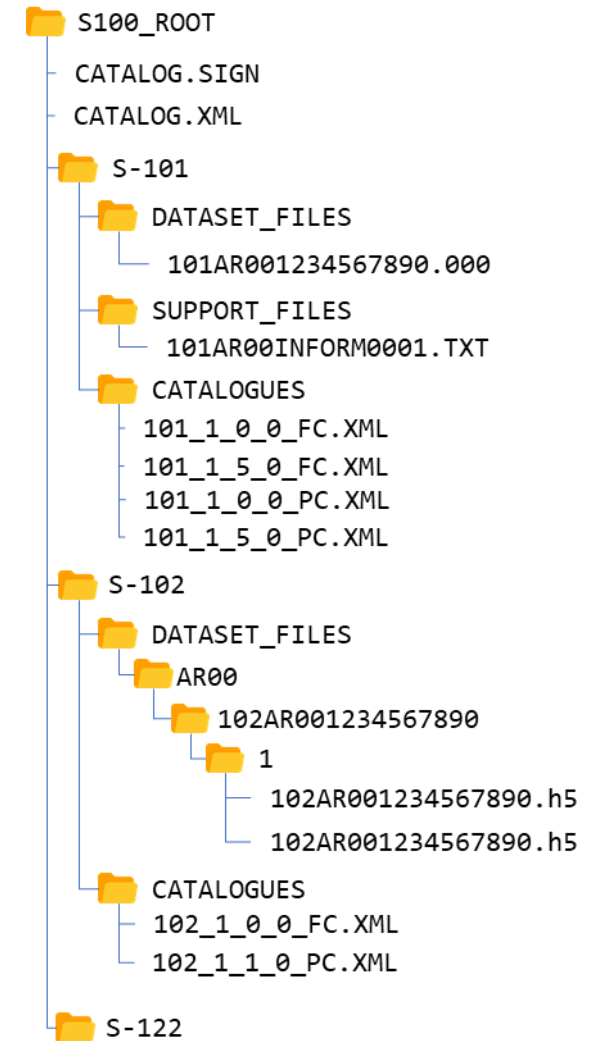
S100_ROOT

CATALOG.SIGN

CATALOG.XML

S-101

DATASET_FILES

101AR001234567890.000

SUPPORT_FILES

101AR00INFORM0001.TXT

CATALOGUES

101_1_0_0_FC.XML

101_1_5_0_FC.XML

101_1_0_0_PC.XML

101_1_5_0_PC.XML

S-102

DATASET_FILES

AR00

102AR001234567890

1

102AR001234567890.h5

102AR001234567890.h5

CATALOGUES

102_1_0_0_FC.XML

102_1_1_0_PC.XML

S-122